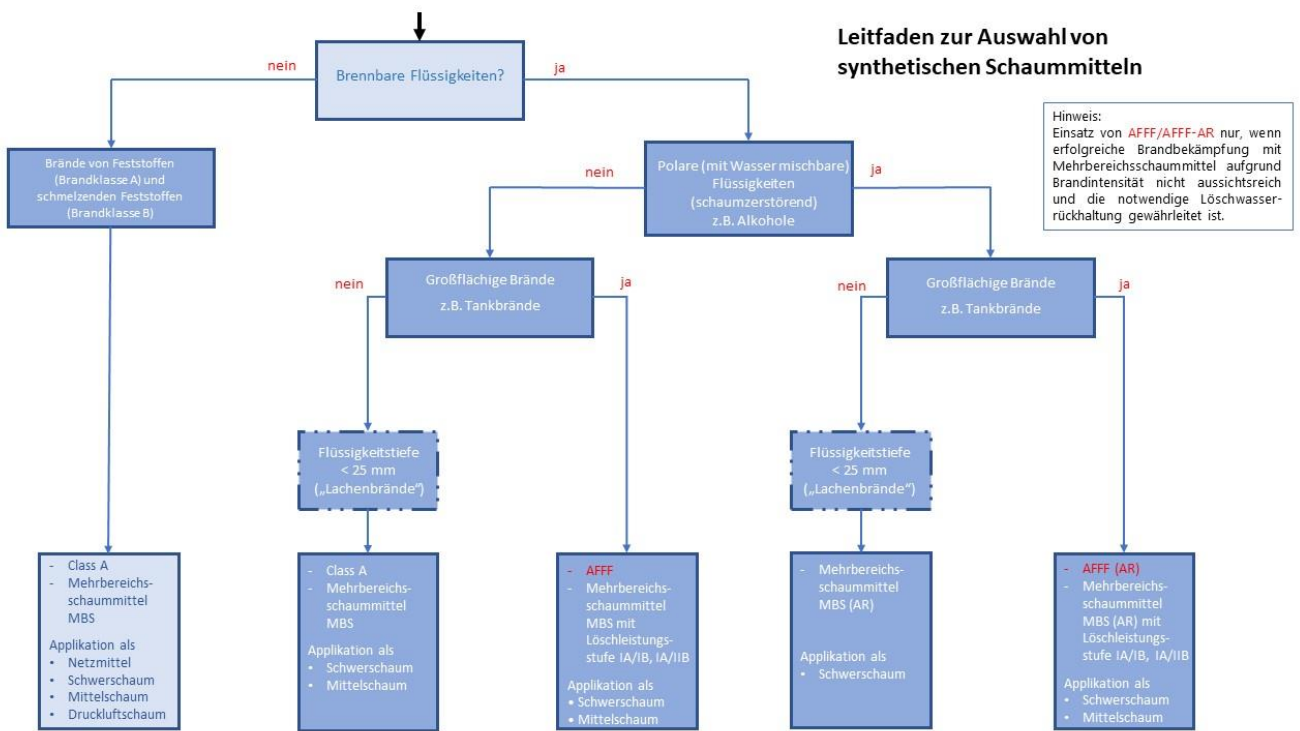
Leitfaden zur Auswahl von synthetischen Schaummitteln

Hinweis:
Einsatz von AFFF/AFFF-AR nur, wenn erfolgreiche Brandbekämpfung mit Mehrbereichsschaummittel aufgrund Brandintensität nicht aussichtsreich und die notwendige Löschwasserrückhaltung gewährleitet ist.

Brennbare Flüssigkeiten?

nein

ja

Brände von Feststoffen (Brandklasse A) und schmelzenden Feststoffen (Brandklasse B)

Polare (mit Wasser mischbare) Flüssigkeiten (schaumzerstörend) z.B. Alkohole

nein

ja

Großflächige Brände z.B. Tankbrände

nein

ja

Großflächige Brände z.B. Tankbrände

nein

ja

Flüssigkeitstiefe < 25 mm („Lachenbrände")

Flüssigkeitstiefe < 25 mm („Lachenbrände")

- Class A
- Mehrbereichsschaummittel MBS
Applikation als
• Netzmittel
• Schwerschaum
• Mittelschaum
• Druckluftschaum

- Class A
- Mehrbereichsschaummittel MBS
Applikation als
• Schwerschaum
• Mittelschaum

- AFFF
- Mehrbereichsschaummittel MBS mit Löschleistungsstufe IA/IB, IA/IIB
Applikation als
• Schwerschaum
• Mittelschaum

- Mehrbereichsschaummittel MBS (AR)
Applikation als
• Schwerschaum

- AFFF (AR)
- Mehrbereichsschaummittel MBS (AR) mit Löschleistungsstufe IA/IB, IA/IIB
Applikation als
• Schwerschaum
• Mittelschaum